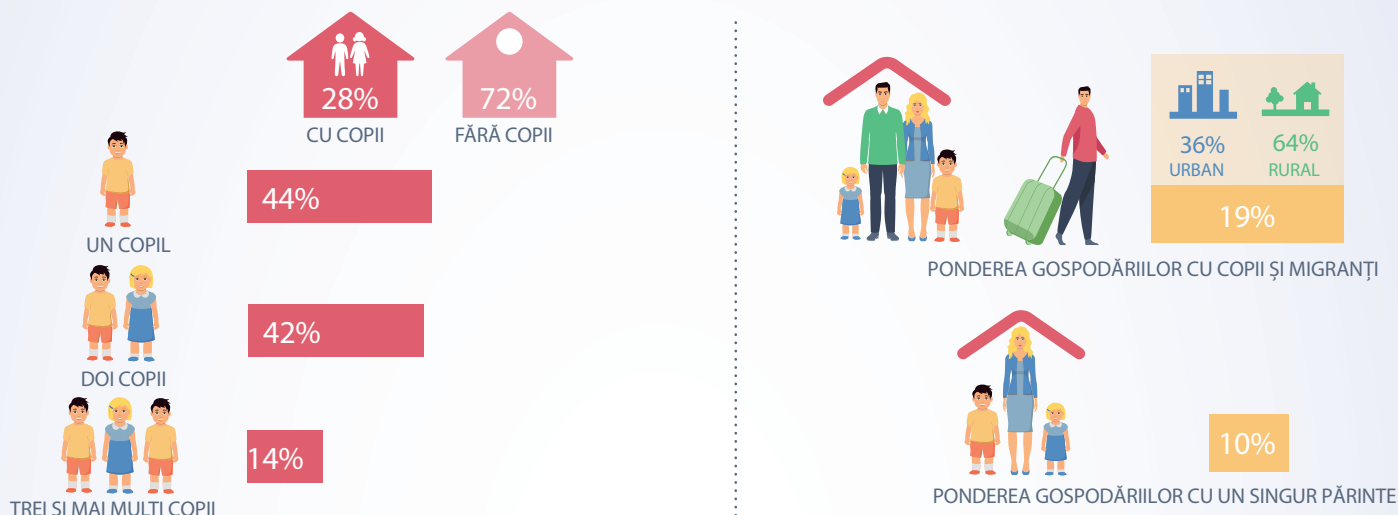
28%
CU COPII
72%
FĂRĂ COPII

UN COPIL
44%

DOI COPII
42%

TREI ȘI MAI MULȚI COPII
14%

36%
URBAN
64%
RURAL
19%
PONDEREA GOSPODĂRIILOR CU COPII ȘI MIGRANȚI

10%
PONDEREA GOSPODĂRIILOR CU UN SINGUR PĂRINTE